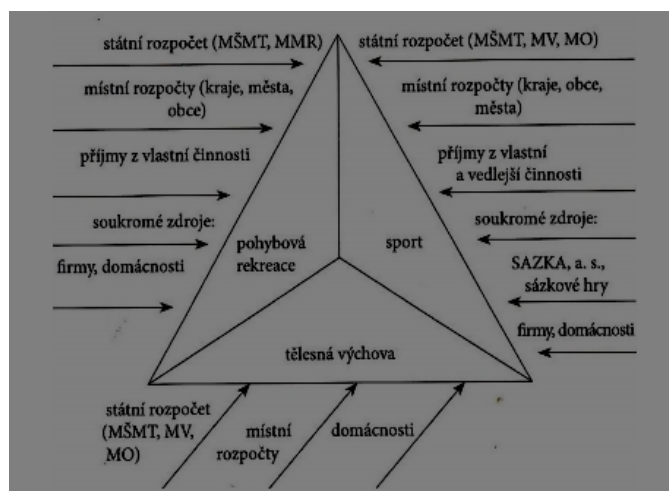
státní rozpočet (MŠMT, MMR)

místní rozpočty (kraje, města, obce)

příjmy z vlastní činnosti

soukromé zdroje:

firmy, domácnosti

státní rozpočet (MŠMT, MV, MO)

místní rozpočty (kraje, obce, města)

příjmy z vlastní a vedlejší činnosti

soukromé zdroje:

SAZKA, a. s., sázkové hry

firmy, domácnosti

pohybová rekreace

sport

tělesná výchova

státní rozpočet (MŠMT, MV, MO)

místní rozpočty

domácnosti